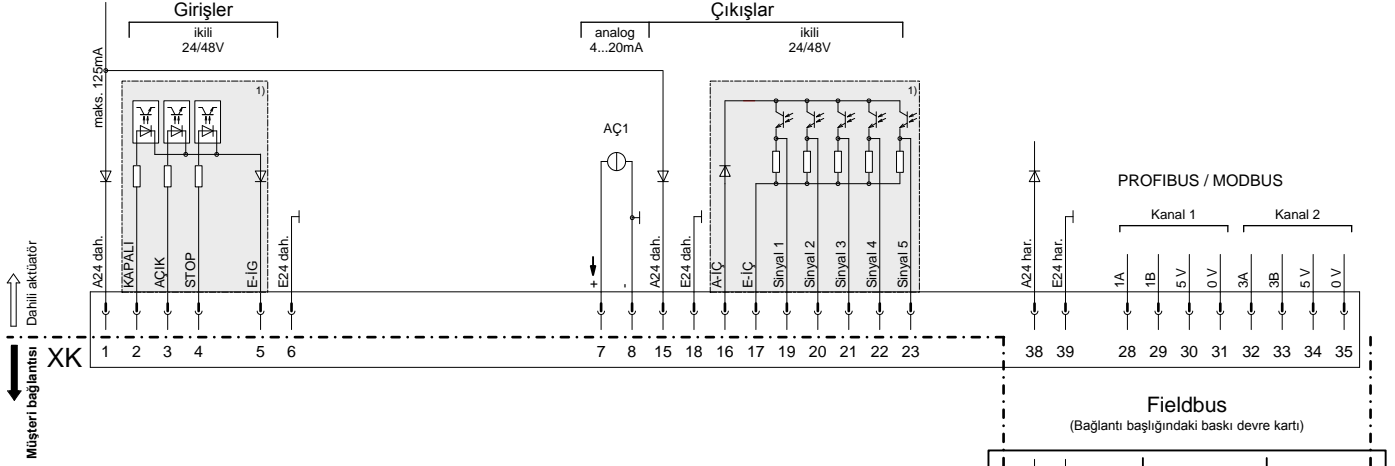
Girişler
ikili
24/48V

Çıkışlar
analog
4...20mA
ikili
24/48V

maks. 125mA

1)

1)

AÇ1

PROFIBUS / MODBUS

Kanal 1
Kanal 2

A24 dah.
KAPALI
AÇIK
STOP
E-IG
E24 dah.
+
-
A24 dah.
E24 dah.
A-IÇ
E-IÇ
Sinyal 1
Sinyal 2
Sinyal 3
Sinyal 4
Sinyal 5
A24 har.
E24 har.
1A
1B
5 V
0 V
3A
3B
5 V
0 V

Dahili aktüatör

Müşteri bağlantısı

XK
1 2 3 4 5 6 7 8 15 18 16 17 19 20 21 22 23 38 39 28 29 30 31 32 33 34 35

Fieldbus
(Bağlantı başlığındaki baskı devre kartı)